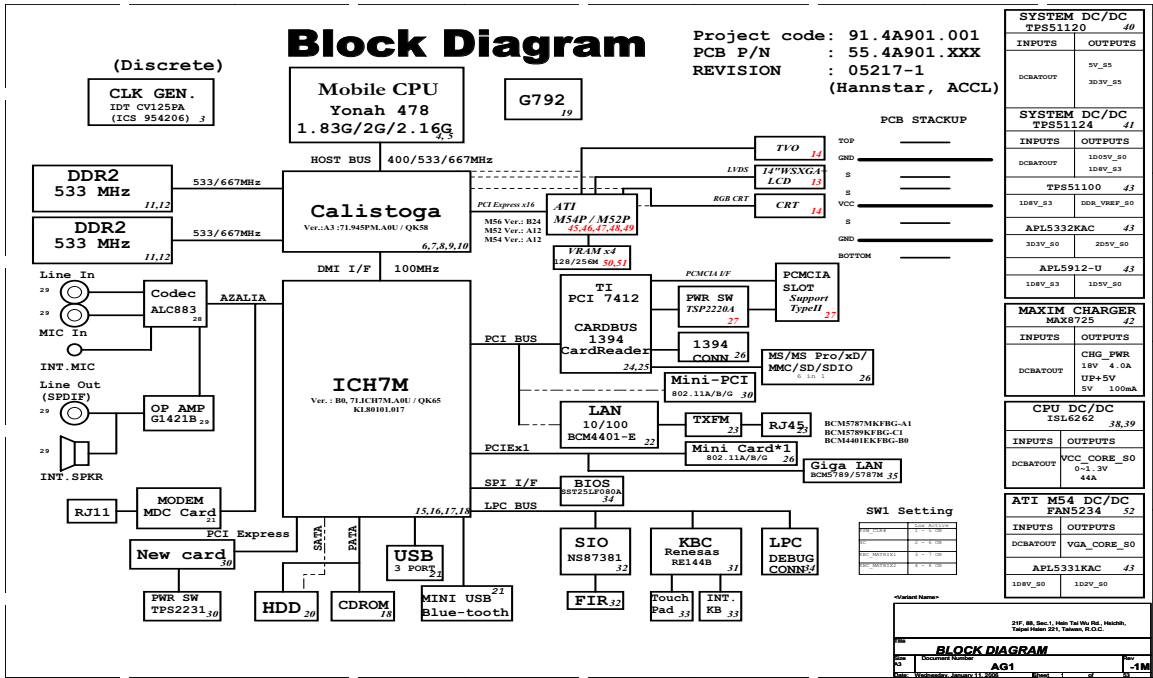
Block Diagram

Project code: 91.4A901.001
PCB P/N : 55.4A901.XXX
REVISION : 05217-1
(Hannstar, ACCL)

(Discrete)

CLK GEN.
IDT CV125PA
(ICS 954206) 3

Mobile CPU
Yonah 478
1.83G/2G/2.16G
4, 5

G792
19

HOST BUS 400/533/667MHz

DDR2
533 MHz
11,12

533/667MHz

DDR2
533 MHz
11,12

533/667MHz

Calistoga
Ver.:A3 :71.945PM.A0U / QK58
6,7,8,9,10

PCI Express x16

ATI
M54P / M52P
45,46,47,48,49

M56 Ver.: B24
M52 Ver.: A12
M54 Ver.: A12

TVO
14

LVDS
14"WSXGA+
LCD
13

RGB CRT
CRT
14

VRAM x4
128/256M 50,51

DMI I/F 100MHz

Line In
29

29

MIC In

INT.MIC

Line Out
(SPDIF)

29

29

INT.SPKR

Codec
ALC883
28

AZALIA

OP AMP
G1421B 29

ICH7M
Ver. : B0, 71.ICH7M.A0U / QK65
KI.80101.017

TI
PCI 7412

CARDBUS
1394
CardReader
24,25

PCMCIA I/F

PWR SW
TSP2220A
27

PCMCIA
SLOT
Support
TypeII
27

1394
CONN 26

MS/MS Pro/xD/
MMC/SD/SDIO
6 in 1
26

PCI BUS

Mini-PCI
802.11A/B/G 30

LAN
10/100
BCM4401-E
22

TXFM
23

RJ45
23

BCM5787MKFBG-A1
BCM5789KFBG-C1
BCM4401EKFBG-B0

PCIEx1

Mini Card*1
802.11A/B/G 26

Giga LAN
BCM5789/5787M 35

SPI I/F

BIOS
SST25LF080A
34

LPC BUS

15,16,17,18

RJ11

MODEM
MDC Card
21

PCI Express

New card
30

PWR SW
TPS2231 30

SATA

PATA

HDD 20

CDROM 18

USB
3 PORT 21

MINI USB
Blue-tooth 21

SIO
NS87381
32

FIR 32

KBC
Renesas
RE144B
31

Touch
Pad 33

INT.
KB 33

LPC
DEBUG
CONN 34

PCB STACKUP
TOP
GND
S
S
VCC
S
GND
BOTTOM

SW1 Setting

SYSTEM DC/DC
TPS51120 40
INPUTS | OUTPUTS
DCBATOUT | 5V_S5
3D3V_S5

SYSTEM DC/DC
TPS51124 41
INPUTS | OUTPUTS
DCBATOUT | 1D05V_S0
1D8V_S3

TPS51100 43
1D8V_S3 | DDR_VREF_S0

APL5332KAC 43
3D3V_S0 | 2D5V_S0

APL5912-U 43
1D8V_S3 | 1D5V_S0

MAXIM CHARGER
MAX8725 42
INPUTS | OUTPUTS
DCBATOUT | CHG_PWR
18V 4.0A
UP+5V
5V 100mA

CPU DC/DC
ISL6262 38,39
INPUTS | OUTPUTS
DCBATOUT | VCC_CORE_S0
0~1.3V
44A

ATI M54 DC/DC
FAN5234 52
INPUTS | OUTPUTS
DCBATOUT | VGA_CORE_S0

APL5331KAC 43
1D8V_S0 | 1D2V_S0

<Variant Name>

21F, 88, Sec.1, Hsin Tai Wu Rd., Hsichih,
Taipei Hsien 221, Taiwan, R.O.C.

Title
BLOCK DIAGRAM
Size A3 Document Number
AG1
Rev
-1M
Date: Wednesday, January 11, 2006 Sheet 1 of 53